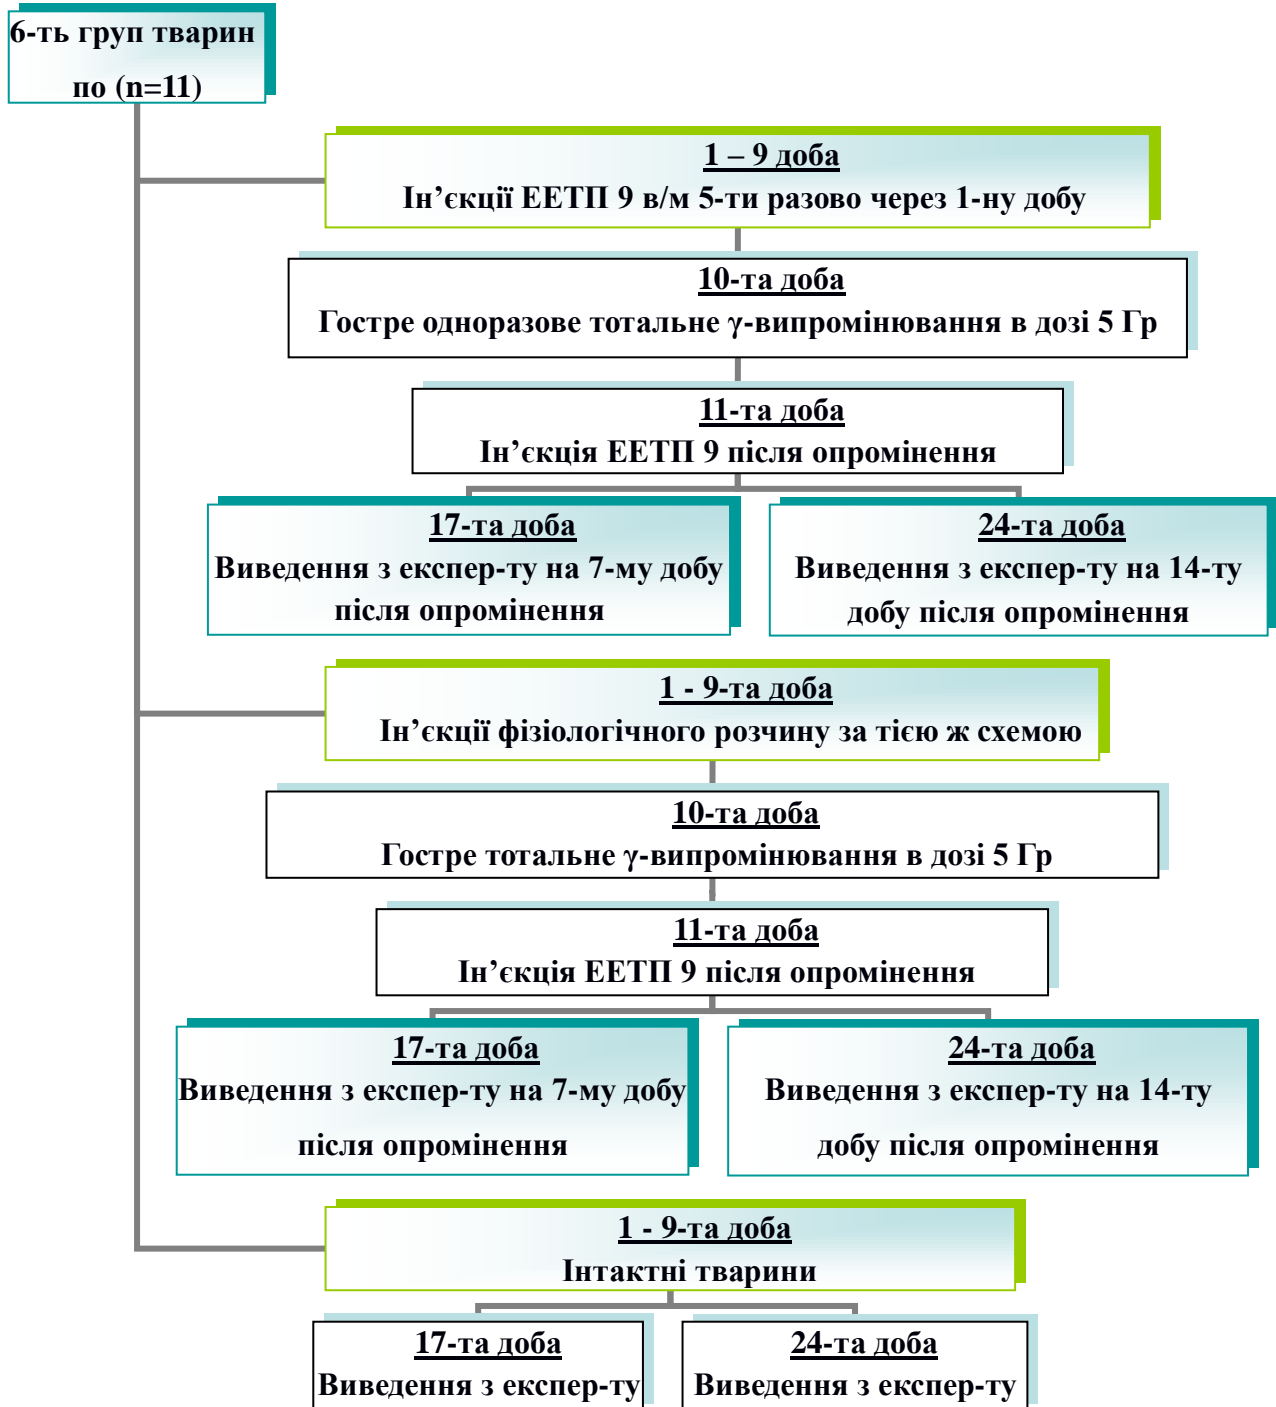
6-ть груп тварин по (n=11)

1 – 9 доба
Ін’єкції ЕЕТП 9 в/м 5-ти разово через 1-ну добу

10-та доба
Гостре одноразове тотальне γ-випромінювання в дозі 5 Гр

11-та доба
Ін’єкція ЕЕТП 9 після опромінення

17-та доба
Виведення з експер-ту на 7-му добу після опромінення

24-та доба
Виведення з експер-ту на 14-ту добу після опромінення

1 - 9-та доба
Ін’єкції фізіологічного розчину за тією ж схемою

10-та доба
Гостре тотальне γ-випромінювання в дозі 5 Гр

11-та доба
Ін’єкція ЕЕТП 9 після опромінення

17-та доба
Виведення з експер-ту на 7-му добу після опромінення

24-та доба
Виведення з експер-ту на 14-ту добу після опромінення

1 - 9-та доба
Інтактні тварини

17-та доба
Виведення з експер-ту

24-та доба
Виведення з експер-ту